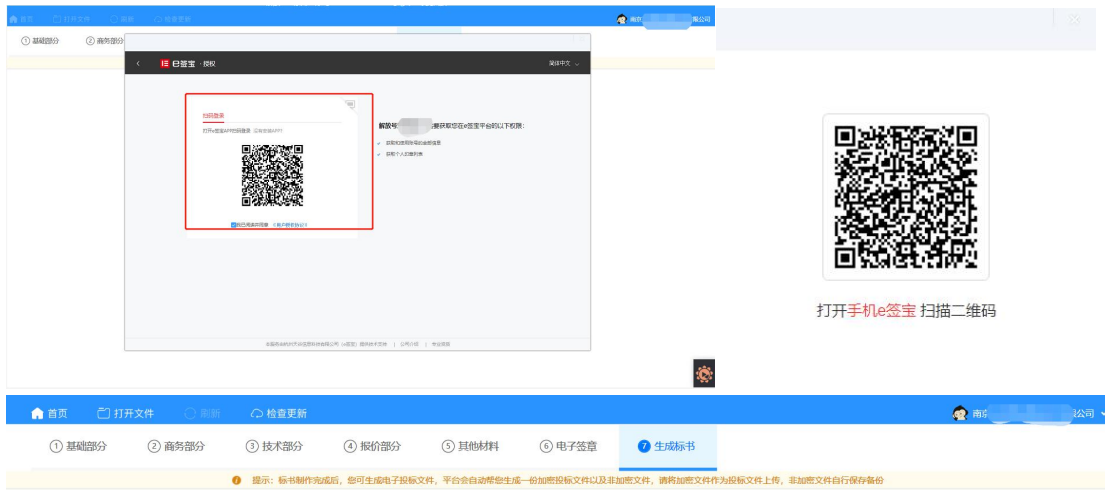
首页 打开文件 刷新 检查更新 南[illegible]有公司

① 基础部分 ② 商务部分

E签宝 · 授权 简体中文

扫码登录

打开e签宝APP扫码登录 没有安装APP?

我已阅读并同意 《用户授权协议》

授权号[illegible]需要获取您在e签宝平台的以下权限:

获取和使用您的全部信息

获取个人印章列表

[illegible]

打开手机e签宝 扫描二维码

首页 打开文件 刷新 检查更新 南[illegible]公司

① 基础部分 ② 商务部分 ③ 技术部分 ④ 报价部分 ⑤ 其他材料 ⑥ 电子签章 ⑦ 生成标书

提示：标书制作完成后，您可生成电子投标文件，平台会自动帮您生成一份加密投标文件以及非加密文件，请将加密文件作为投标文件上传，非加密文件自行保存备份